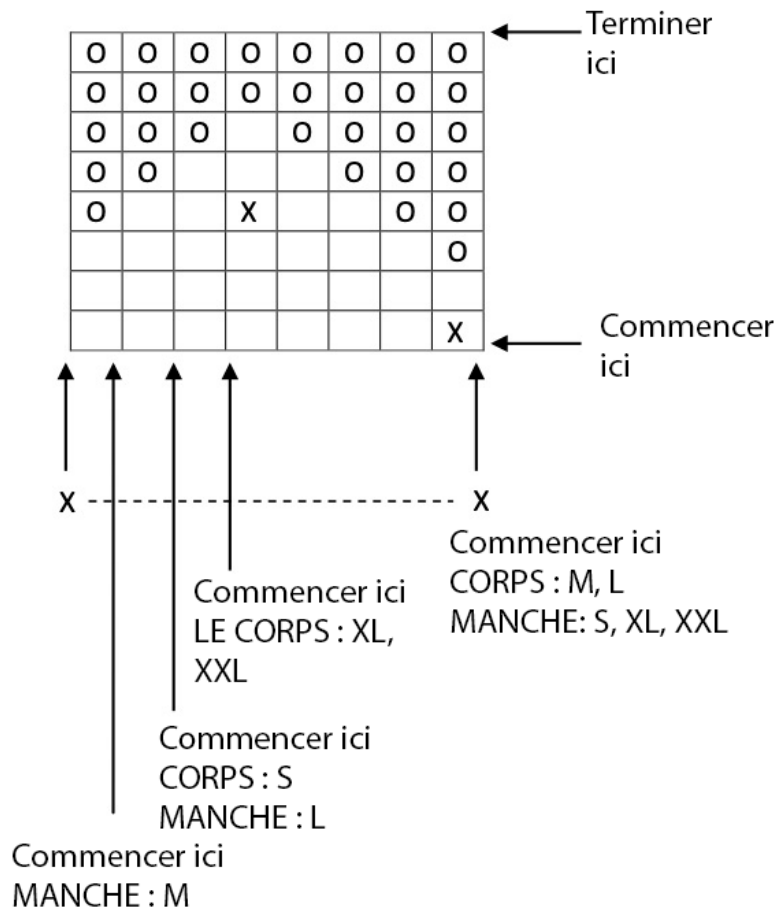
| O | O | O | O | O | O | O | O |
|---|---|---|---|---|---|---|---|
| O | O | O | O | O | O | O | O |
| O | O | O |  | O | O | O | O |
| O | O |  |  |  | O | O | O |
| O |  |  | X |  |  | O | O |
|  |  |  |  |  |  |  | O |
|  |  |  |  |  |  |  |  |
|  |  |  |  |  |  |  | X |

Terminer ici

Commencer ici

X

X

Commencer ici
CORPS : M, L
MANCHE: S, XL, XXL

Commencer ici
LE CORPS : XL, XXL

Commencer ici
CORPS : S
MANCHE : L

Commencer ici
MANCHE : M